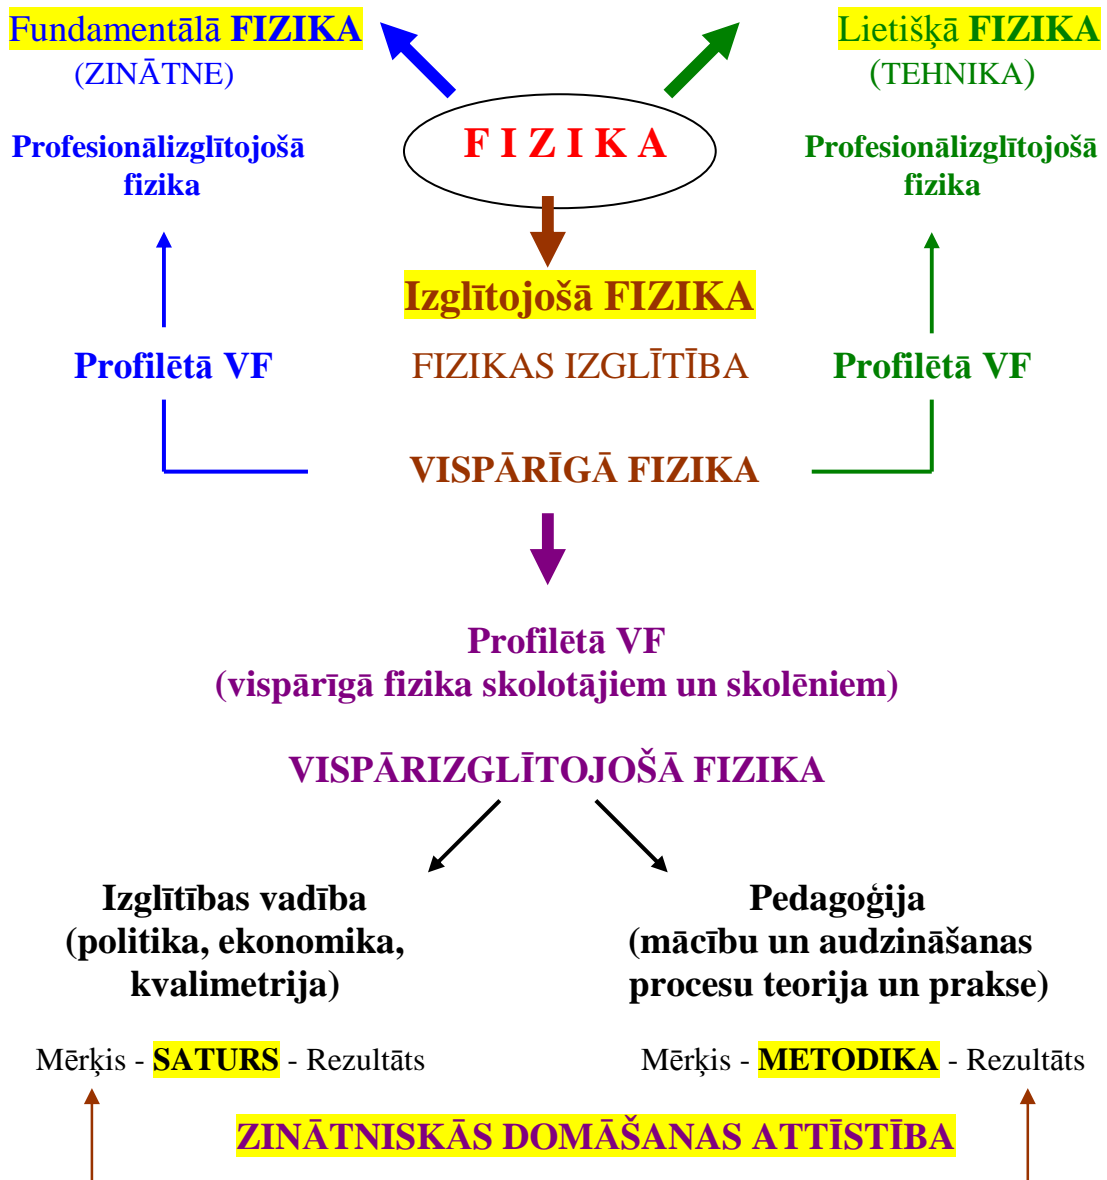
Fundamentālā FIZIKA
(ZINĀTNE)

Lietišķā FIZIKA
(TEHNIKA)

FIZIKA

Profesionālizglītojošā fizika

Profesionālizglītojošā fizika

Izglītojošā FIZIKA

Profilētā VF

FIZIKAS IZGLĪTĪBA

Profilētā VF

VISPĀRĪGĀ FIZIKA

Profilētā VF
(vispārīgā fizika skolotājiem un skolēniem)

VISPĀRIZGLĪTOJOŠĀ FIZIKA

Izglītības vadība
(politika, ekonomika, kvalimetrija)

Pedagoģija
(mācību un audzināšanas procesu teorija un prakse)

Mērķis - SATURS - Rezultāts

Mērķis - METODIKA - Rezultāts

ZINĀTNISKĀS DOMĀŠANAS ATTĪSTĪBA